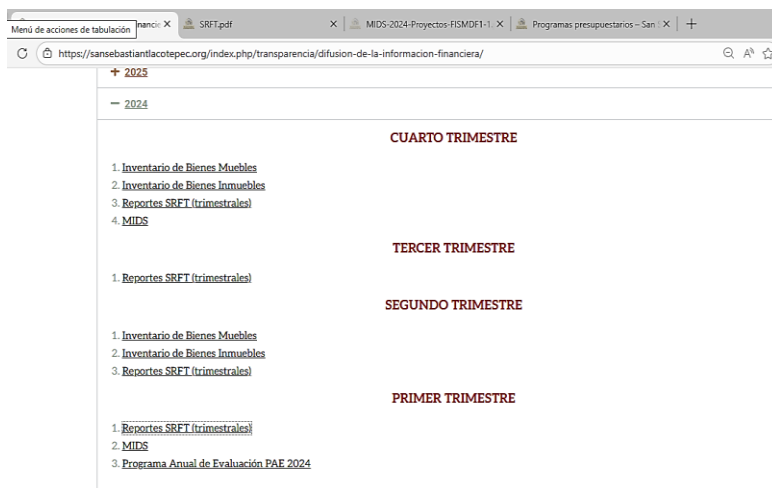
Menú de acciones de tabulación nancie X SRFT.pdf X MIDS-2024-Proyectos-FISMDF1-1 X Programas presupuestarios – San X +

https://sansebastiantlacotepec.org/index.php/transparencia/difusion-de-la-informacion-financiera/

+ 2025

− 2024

CUARTO TRIMESTRE

1. Inventario de Bienes Muebles
2. Inventario de Bienes Inmuebles
3. Reportes SRFT (trimestrales)
4. MIDS

TERCER TRIMESTRE

1. Reportes SRFT (trimestrales)

SEGUNDO TRIMESTRE

1. Inventario de Bienes Muebles
2. Inventario de Bienes Inmuebles
3. Reportes SRFT (trimestrales)

PRIMER TRIMESTRE

1. Reportes SRFT (trimestrales)
2. MIDS
3. Programa Anual de Evaluación PAE 2024